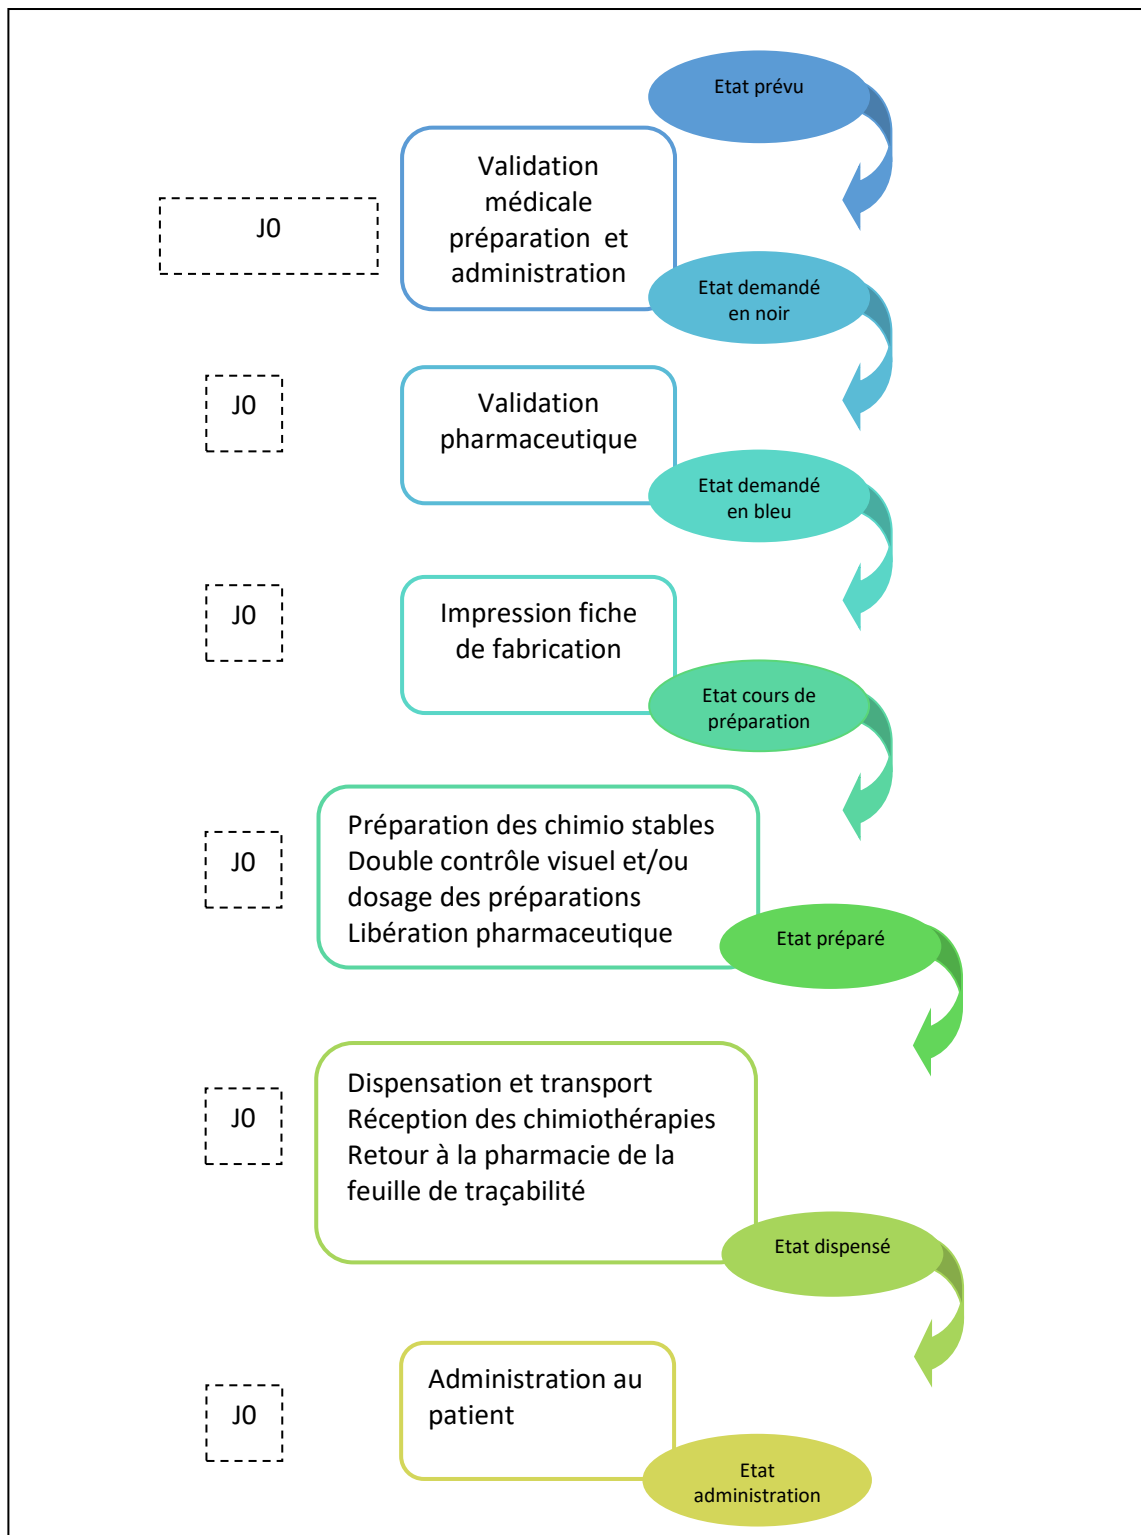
Etat prévu

J0

Validation médicale préparation et administration

Etat demandé en noir

J0

Validation pharmaceutique

Etat demandé en bleu

J0

Impression fiche de fabrication

Etat cours de préparation

J0

Préparation des chimio stables
Double contrôle visuel et/ou dosage des préparations
Libération pharmaceutique

Etat préparé

J0

Dispensation et transport
Réception des chimiothérapies
Retour à la pharmacie de la feuille de traçabilité

Etat dispensé

J0

Administration au patient

Etat administration